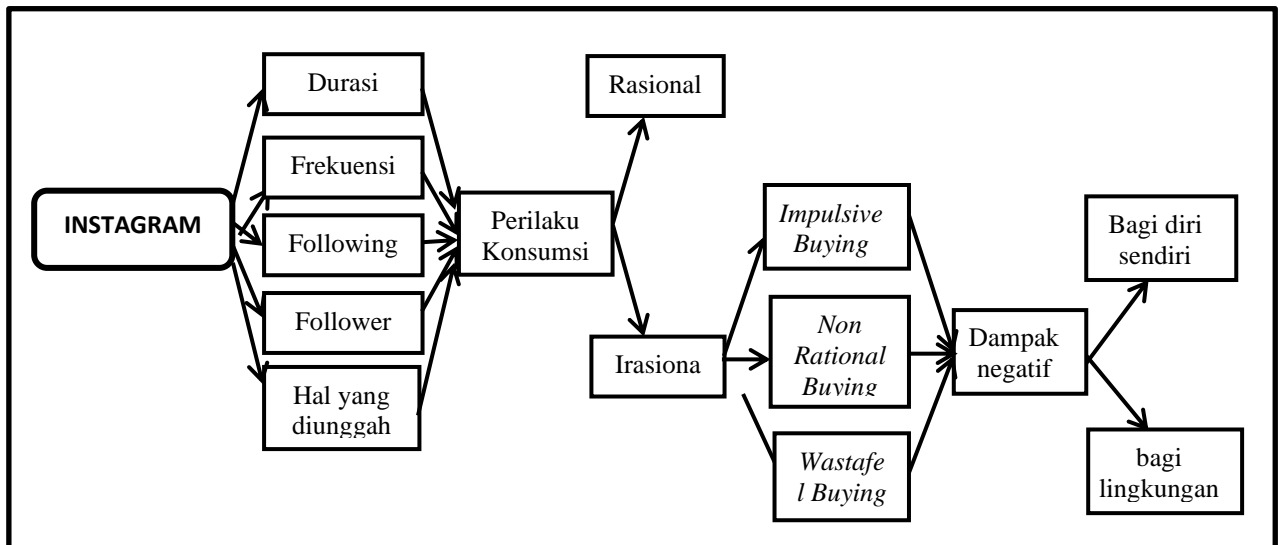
INSTAGRAM

Durasi

Frekuensi

Following

Follower

Hal yang diunggah

Perilaku Konsumsi

Rasional

Irasiona

*Impulsive Buying*

*Non Rational Buying*

*Wastafe l Buying*

Dampak negatif

Bagi diri sendiri

bagi lingkungan